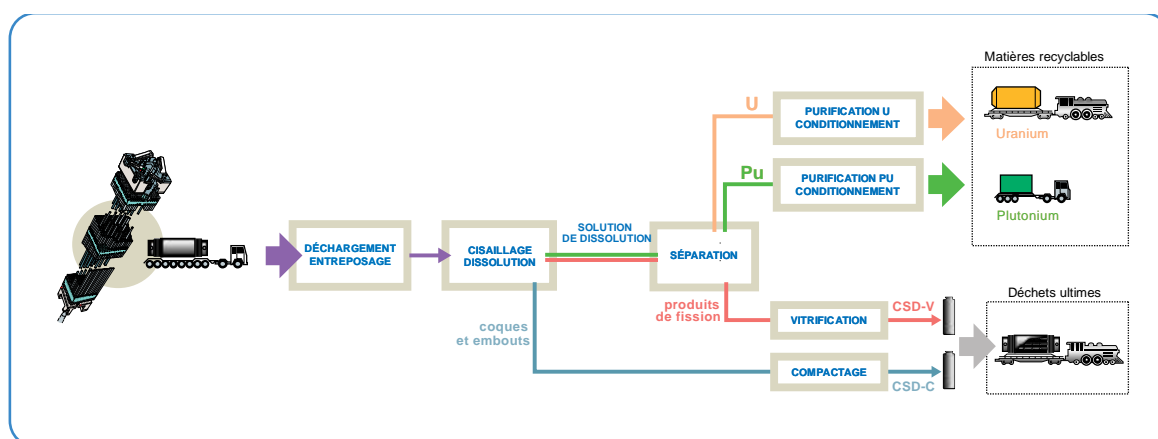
Matières recyclables

U

PURIFICATION U CONDITIONNEMENT

Uranium

Pu

PURIFICATION PU CONDITIONNEMENT

Plutonium

DÉCHARGEMENT ENTREPOSAGE

CISAILLAGE DISSOLUTION

SOLUTION DE DISSOLUTION

SÉPARATION

produits de fission

CSD-V

VITRIFICATION

Déchets ultimes

coques et embouts

COMPACTAGE

CSD-C